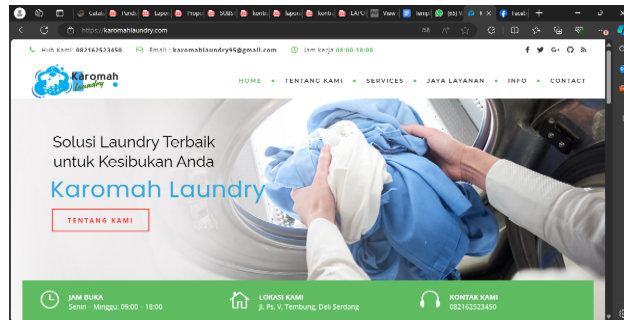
Salsab | Pandu | Lapor | Propo | SIAB | kumb | lapor | kumb | LAPO | View | lamp | (55) V | F | Facebo

https://karomahlaundry.com

Hub Kami: 082162523450 Email : karomahlaundry95@gmail.com Jam kerja 08:00-18:00

Karomah Laundry

HOME TENTANG KAMI SERVICES JAYA LAYANAN INFO CONTACT

Solusi Laundry Terbaik untuk Kesibukan Anda

Karomah Laundry

TENTANG KAMI

JAM BUKA
Senin - Minggu: 09:00 - 18:00

LOKASI KAMI
Jl. Ps. V, Tembung, Deli Serdang

KONTAK KAMI
082162523450